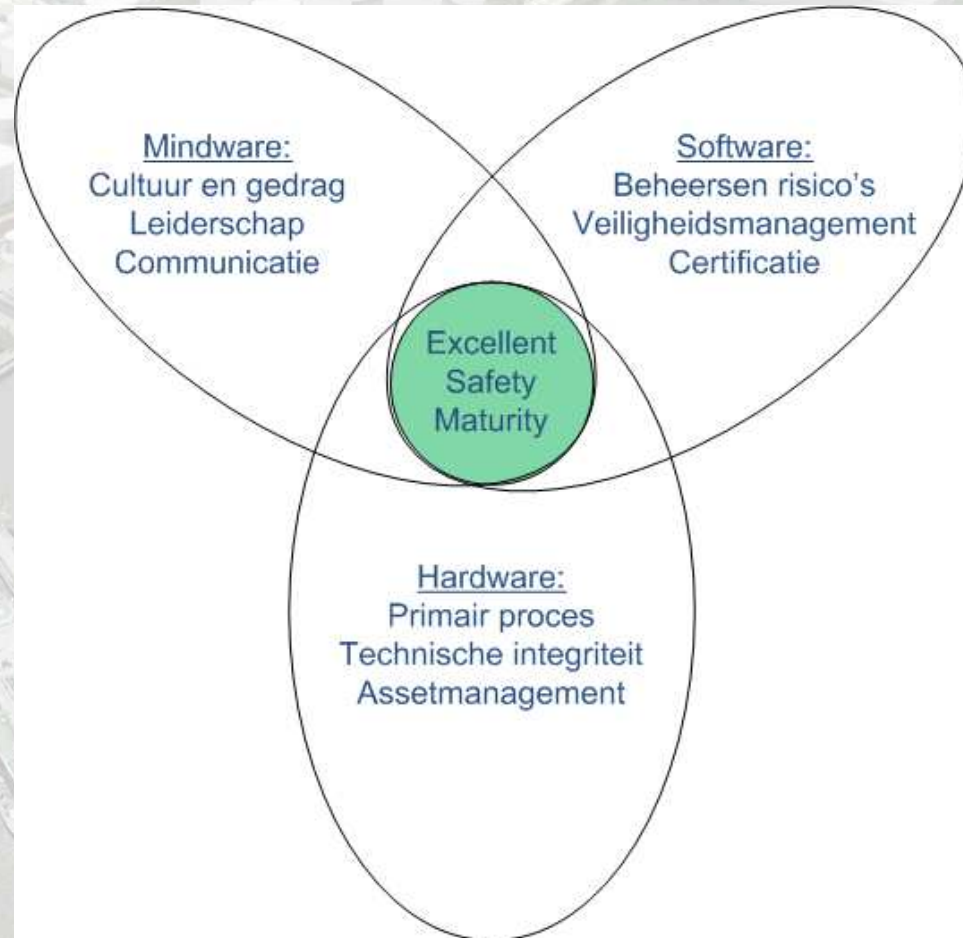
Mindware:
Cultuur en gedrag
Leiderschap
Communicatie

Software:
Beheersen risico's
Veiligheidsmanagement
Certificatie

Excellent
Safety
Maturity

Hardware:
Primair proces
Technische integriteit
Assetmanagement